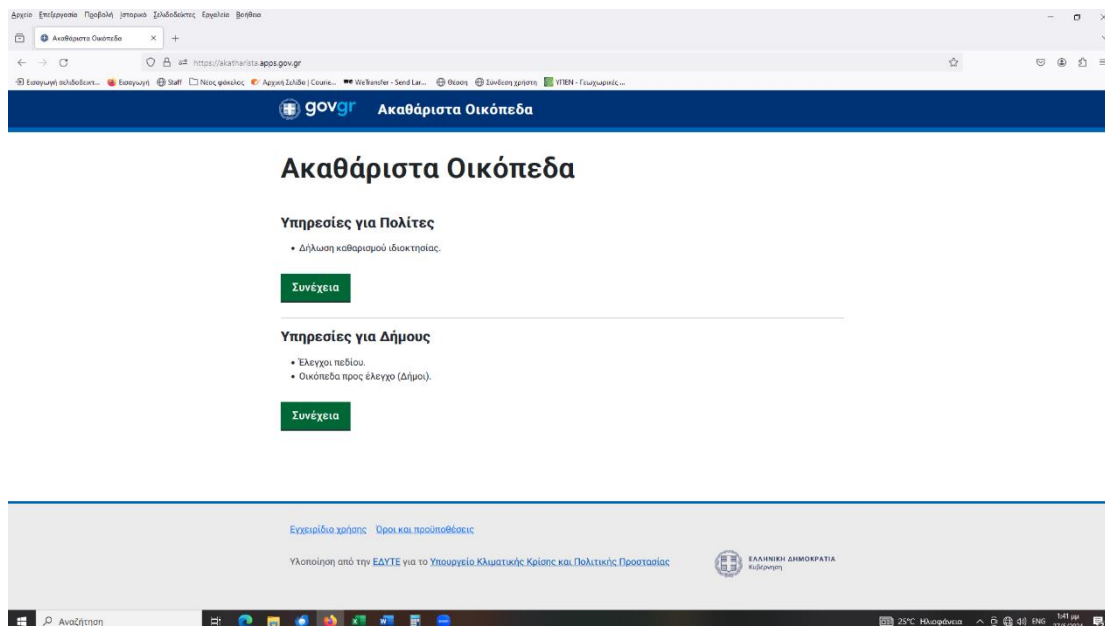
Αρχείο Επεξεργασία Προβολή Ιστορικό Σελιδοδείκτες Εργαλεία Βοήθεια

Ακαθάριστα Οικόπεδα

https://akatharista.apps.gov.gr

Εισαγωγή σελιδοδεικτ... Εισαγωγή Staff Νέος φάκελος Αρχική Σελίδα | Course... WeTransfer - Send Lar... Θέσεση Σύνδεση χρήστη ΥΠΕΝ - Γεωχωρικές ...

gov.gr Ακαθάριστα Οικόπεδα

# Ακαθάριστα Οικόπεδα

## Υπηρεσίες για Πολίτες

• Δήλωση καθαρισμού ιδιοκτησίας.

Συνέχεια

## Υπηρεσίες για Δήμους

• Έλεγχοι πεδίου.
• Οικόπεδα προς έλεγχο (Δήμοι).

Συνέχεια

Εγχειρίδιο χρήσης Όροι και προϋποθέσεις

Υλοποίηση από την ΕΔΥΤΕ για το Υπουργείο Κλιματικής Κρίσης και Πολιτικής Προστασίας

ΕΛΛΗΝΙΚΗ ΔΗΜΟΚΡΑΤΙΑ Κυβέρνηση

Αναζήτηση

25°C Ηλιοφάνεια ENG 1:41 μμ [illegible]